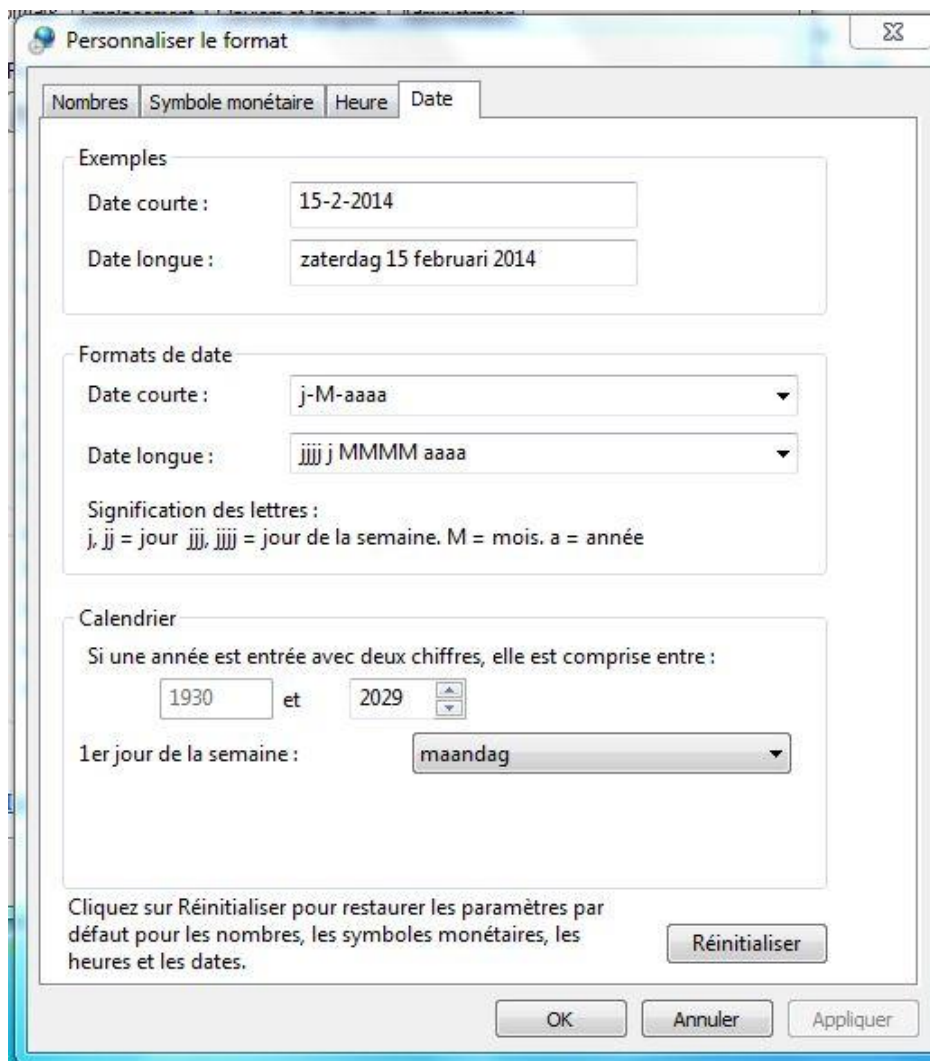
Personnaliser le format

Nombres | Symbole monétaire | Heure | Date

Exemples

Date courte : 15-2-2014

Date longue : zaterdag 15 februari 2014

Formats de date

Date courte : j-M-aaaa

Date longue : jjjj j MMMM aaaa

Signification des lettres :
j, jj = jour jjj, jjjj = jour de la semaine. M = mois. a = année

Calendrier

Si une année est entrée avec deux chiffres, elle est comprise entre :

1930 et 2029

1er jour de la semaine : maandag

Cliquez sur Réinitialiser pour restaurer les paramètres par défaut pour les nombres, les symboles monétaires, les heures et les dates.

Réinitialiser

OK Annuler Appliquer